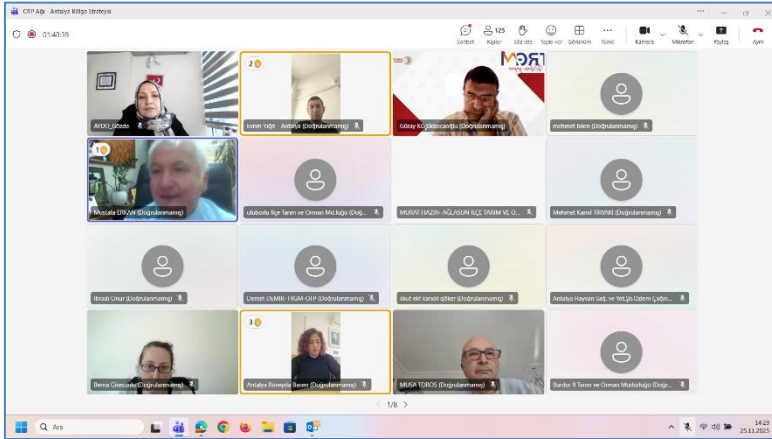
OTP Ağı · Antalya Bölge Stratejisi

01:40:39

Sohbet Kişiler 125 Söz iste Tepki ver Görünüm Diğer Kamera Mikrofon Paylaş Ayrıl

AYDU_Sibide

2 Emin Yiğit - Antalya (Doğrulanmamış)

Güray Küçükdeveciğlu (Doğrulanmamış)

mehmet bilen (Doğrulanmamış)

1 Mustafa UYAR (Doğrulanmamış)

uluborlu İlçe Tarım ve Orman Md.lüğü (Doğ...

MURAT HAZIR- AĞLASUN İLÇE TARIM VE O...

Mehmet Kamil TIRINKI (Doğrulanmamış)

İbradı Onur (Doğrulanmamış)

Demet DEMİR-TRGM-OTP (Doğrulanmamış)

ilkut elif kandil ödiker (Doğrulanmamış)

Antalya Hayvan Sağ. ve Yet.Şb.Özlem Çağın...

Berna Güneşdoğ (Doğrulanmamış)

3 Antalya Büyükşehir Belediyesi Basım (Doğrulanmamış)

MUSA TOROS (Doğrulanmamış)

Burdur İl Tarım ve Orman Müdürlüğü (Doğr...

1/8

Ara

14:29
25.11.2025